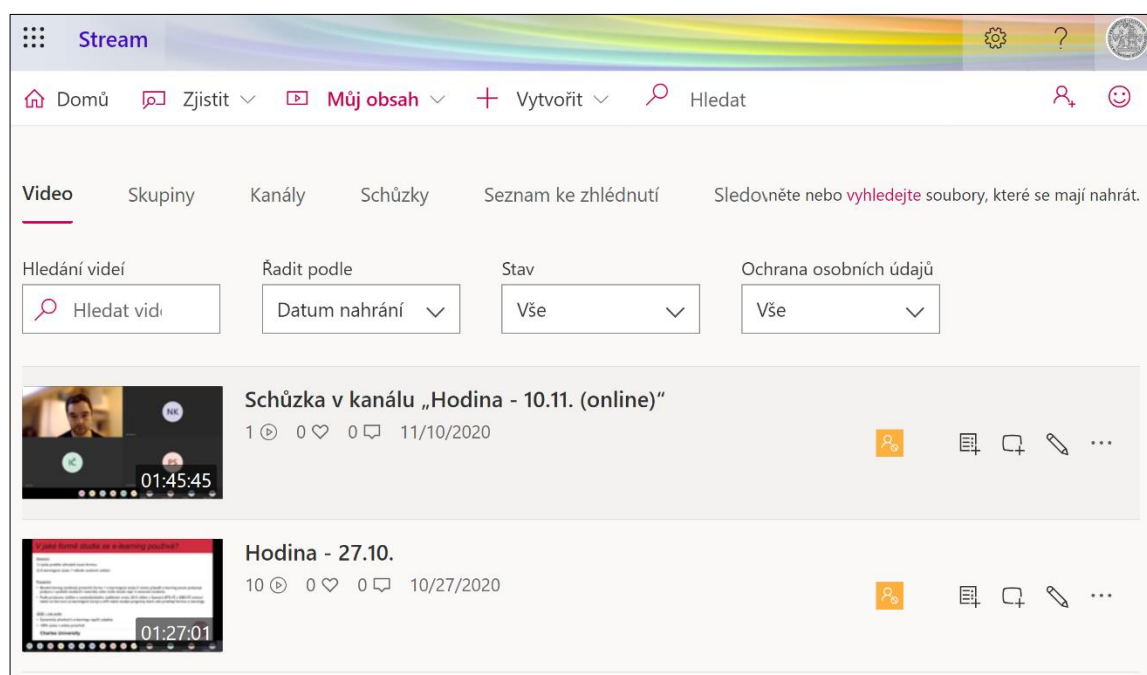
Stream

Domů Zjistit Můj obsah + Vytvořit Hledat

Video Skupiny Kanály Schůzky Seznam ke zhlédnutí Sledovněte nebo vyhledejte soubory, které se mají nahrát.

Hledání videí
Hledat vid

Řadit podle
Datum nahrání

Stav
Vše

Ochrana osobních údajů
Vše

NK
PS
01:45:45
Schůzka v kanálu „Hodina - 10.11. (online)"
1 0 0 11/10/2020

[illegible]
Charles University
01:27:01
Hodina - 27.10.
10 0 0 10/27/2020